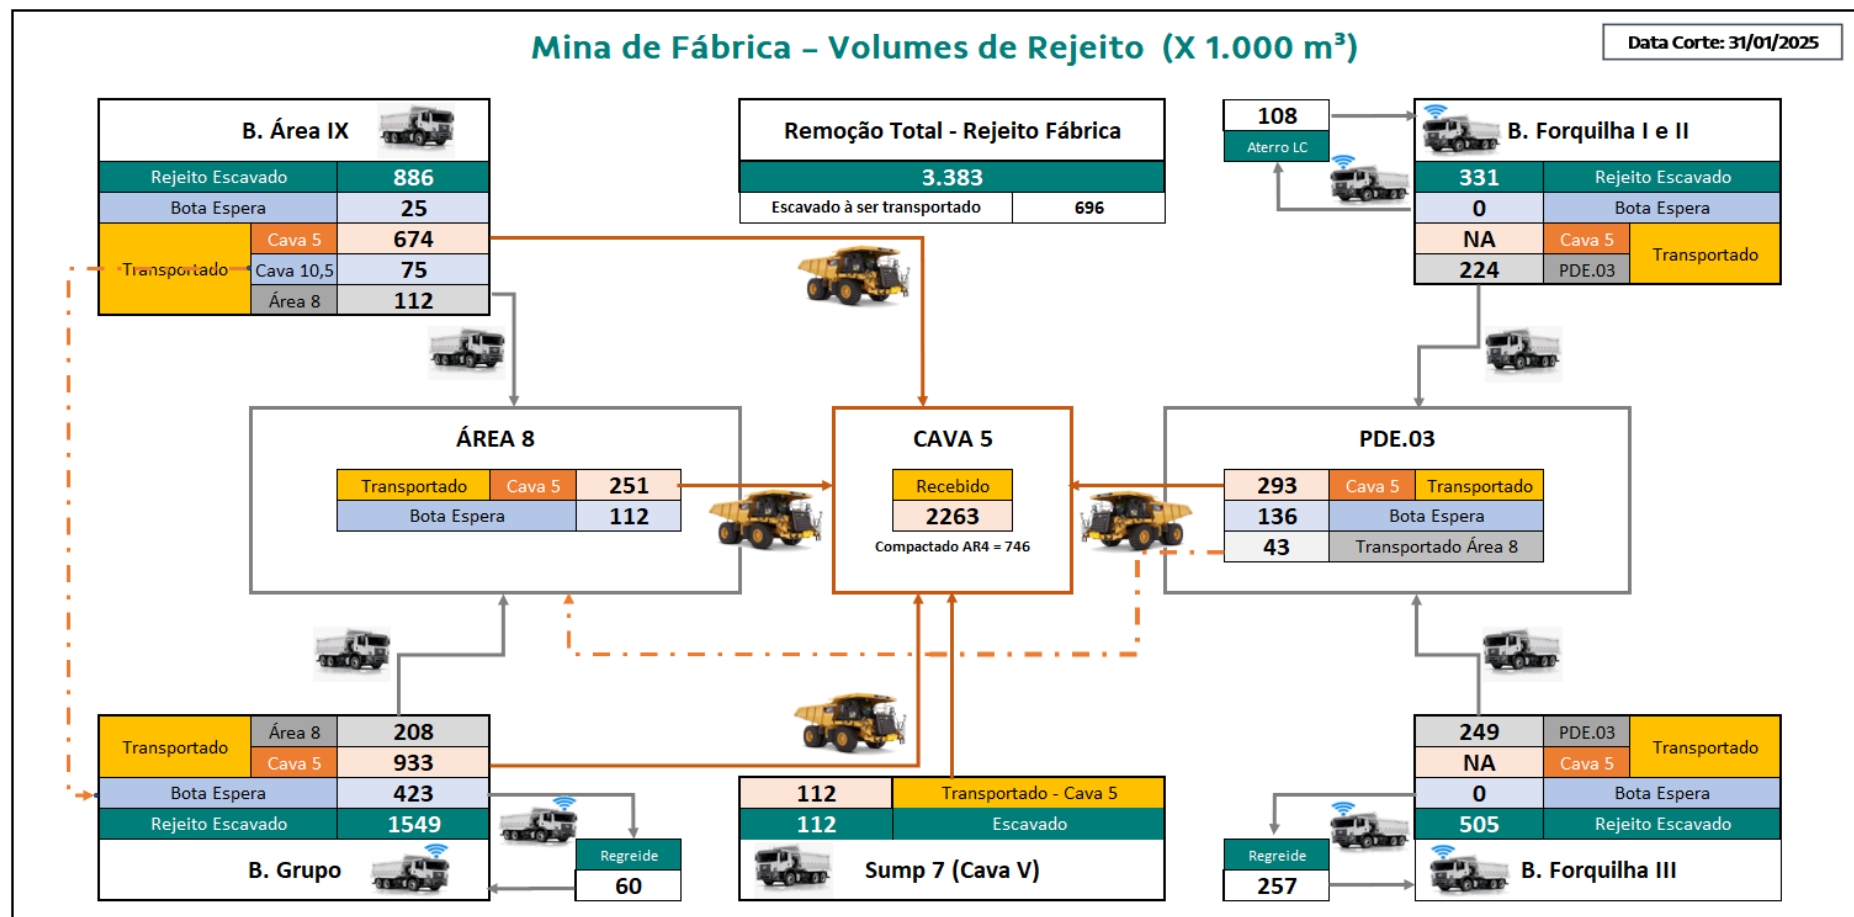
Mina de Fábrica – Volumes de Rejeito (X 1.000 m³)

Data Corte: 31/01/2025

B. Área IX

| Rejeito Escavado | | 886 |
|---|---|---|
| Bota Espera | | 25 |
| Transportado | Cava 5 | 674 |
| | Cava 10,5 | 75 |
| | Área 8 | 112 |

Remoção Total - Rejeito Fábrica

3.383

| Escavado à ser transportado | 696 |
|---|---|

108
Aterro LC

B. Forquilha I e II

| 331 | Rejeito Escavado | |
|---|---|---|
| 0 | Bota Espera | |
| NA | Cava 5 | Transportado |
| 224 | PDE.03 | |

ÁREA 8

| Transportado | Cava 5 | 251 |
|---|---|---|
| Bota Espera | | 112 |

CAVA 5

Recebido
2263
Compactado AR4 = 746

PDE.03

| 293 | Cava 5 | Transportado |
|---|---|---|
| 136 | Bota Espera | |
| 43 | Transportado Área 8 | |

| Transportado | Área 8 | 208 |
|---|---|---|
| | Cava 5 | 933 |
| Bota Espera | | 423 |
| Rejeito Escavado | | 1549 |

B. Grupo

Regreide
60

| 112 | Transportado - Cava 5 |
|---|---|
| 112 | Escavado |

Sump 7 (Cava V)

| 249 | PDE.03 | Transportado |
|---|---|---|
| NA | Cava 5 | |
| 0 | Bota Espera | |
| 505 | Rejeito Escavado | |

Regreide
257

B. Forquilha III